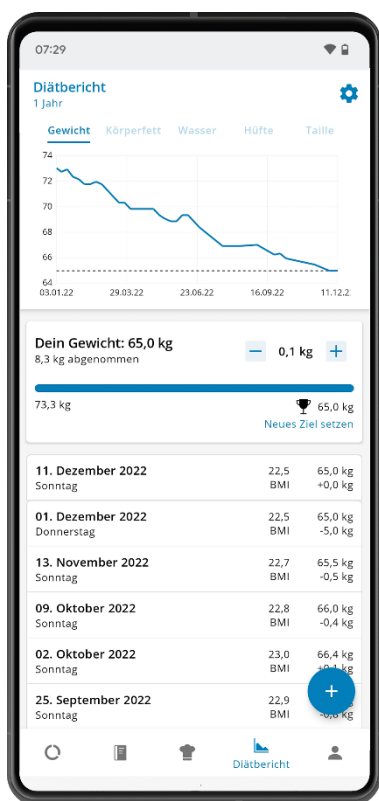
07:29

Diätbericht
1 Jahr

Gewicht Körperfett Wasser Hüfte Taille

74
72
70
68
66
64
03.01.22 29.03.22 23.06.22 16.09.22 11.12.2

Dein Gewicht: 65,0 kg
8,3 kg abgenommen
− 0,1 kg +

73,3 kg
65,0 kg
Neues Ziel setzen

| | | |
|---|---|---|
| 11. Dezember 2022<br>Sonntag | 22,5<br>BMI | 65,0 kg<br>+0,0 kg |
| 01. Dezember 2022<br>Donnerstag | 22,5<br>BMI | 65,0 kg<br>-5,0 kg |
| 13. November 2022<br>Sonntag | 22,7<br>BMI | 65,5 kg<br>-0,5 kg |
| 09. Oktober 2022<br>Sonntag | 22,8<br>BMI | 66,0 kg<br>-0,4 kg |
| 02. Oktober 2022<br>Sonntag | 23,0<br>BMI | 66,4 kg<br>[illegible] |
| 25. September 2022<br>Sonntag | 22,9<br>BMI | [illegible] |

Diätbericht